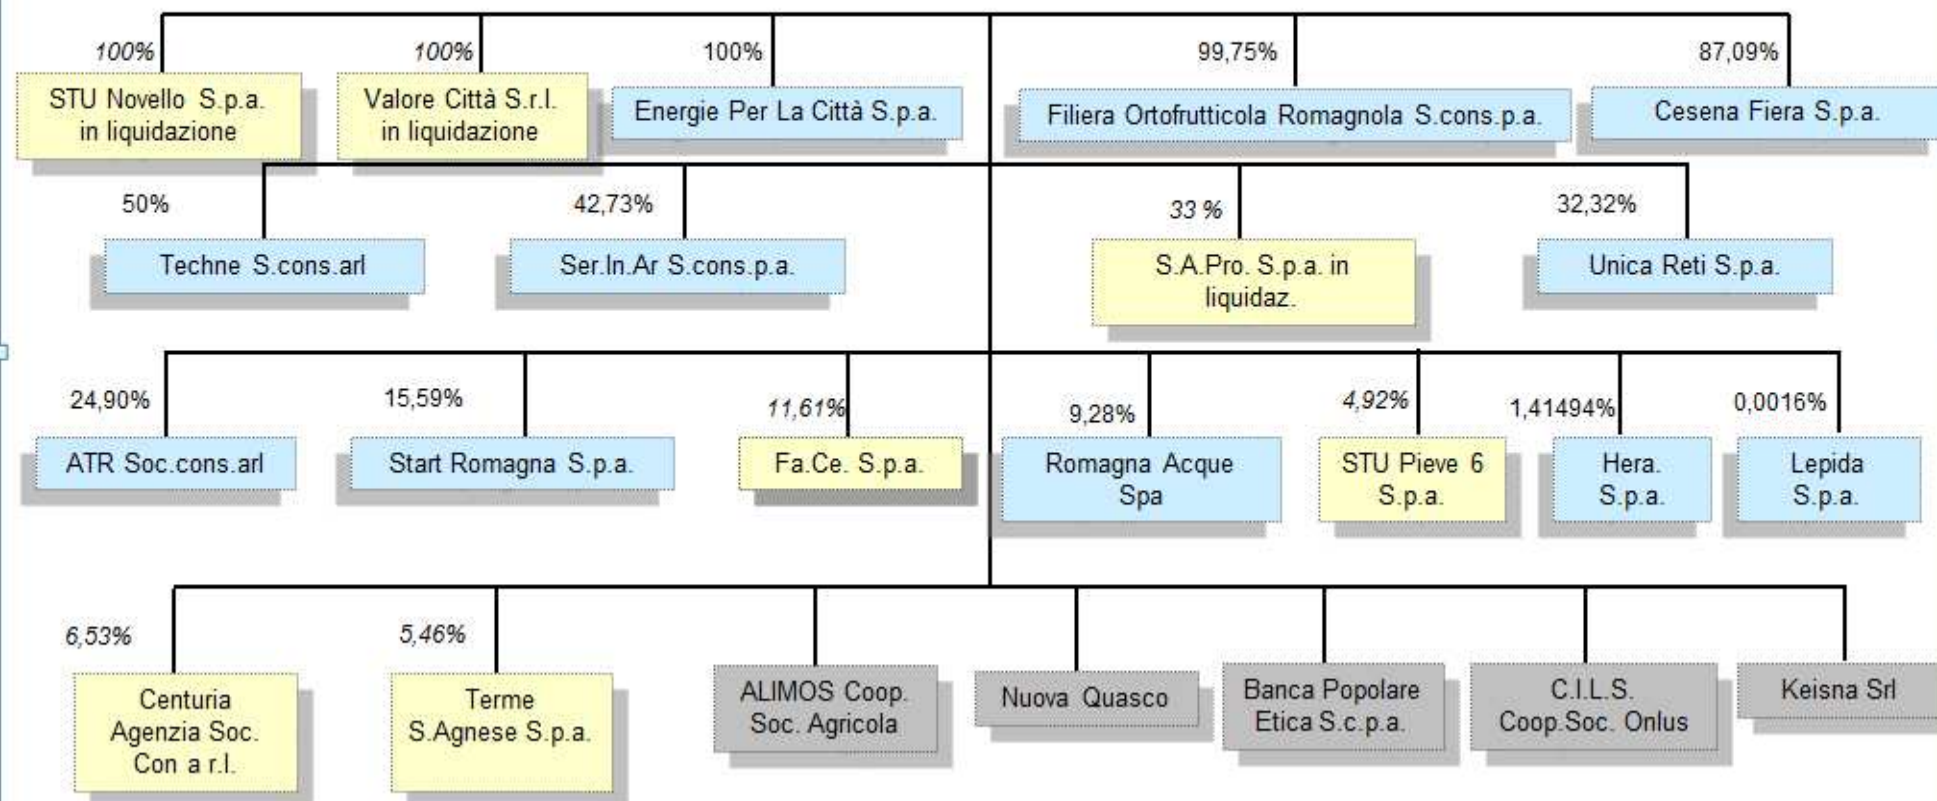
100%
STU Novello S.p.a. in liquidazione

100%
Valore Città S.r.l. in liquidazione

100%
Energie Per La Città S.p.a.

99,75%
Filiera Ortofrutticola Romagnola S.cons.p.a.

87,09%
Cesena Fiera S.p.a.

50%
Techne S.cons.arl

42,73%
Ser.In.Ar S.cons.p.a.

33 %
S.A.Pro. S.p.a. in liquidaz.

32,32%
Unica Reti S.p.a.

24,90%
ATR Soc.cons.arl

15,59%
Start Romagna S.p.a.

11,61%
Fa.Ce. S.p.a.

9,28%
Romagna Acque Spa

4,92%
STU Pieve 6 S.p.a.

1,41494%
Hera. S.p.a.

0,0016%
Lepida S.p.a.

6,53%
Centuria Agenzia Soc. Con a r.l.

5,46%
Terme S.Agnese S.p.a.

ALIMOS Coop. Soc. Agricola

Nuova Quasco

Banca Popolare Etica S.c.p.a.

C.I.L.S. Coop.Soc. Onlus

Keisna Srl